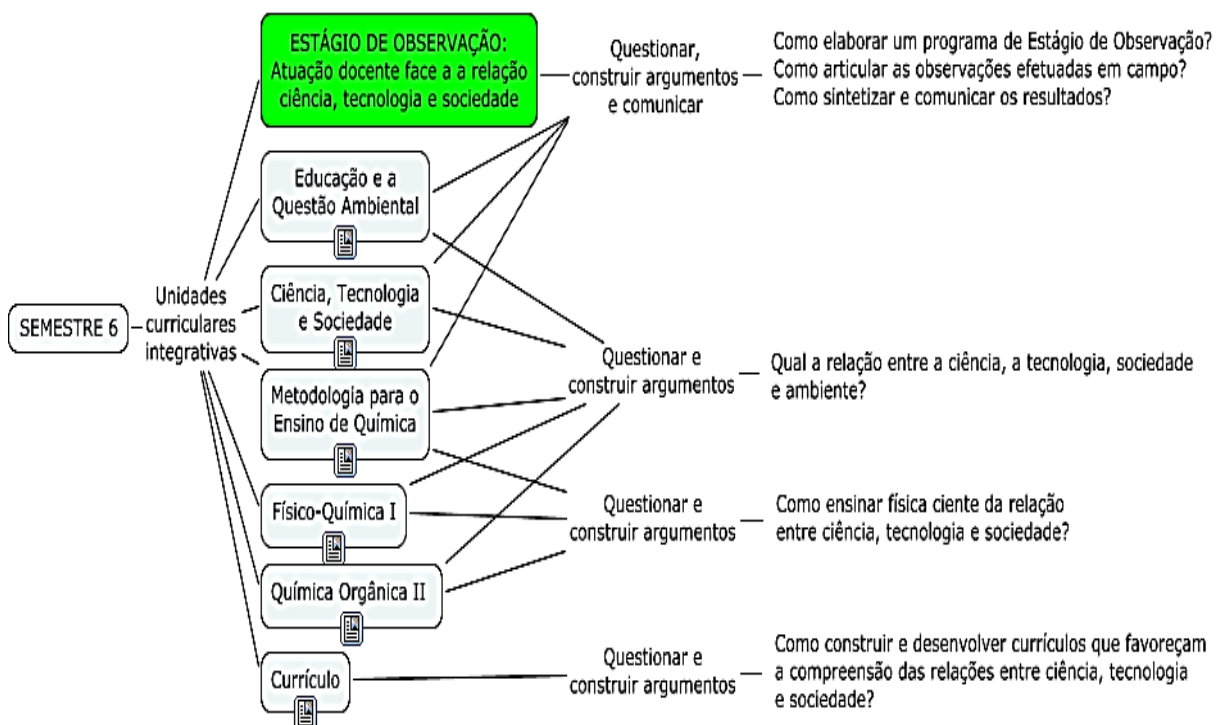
SEMESTRE 6

Unidades curriculares integrativas

ESTÁGIO DE OBSERVAÇÃO: Atuação docente face a a relação ciência, tecnologia e sociedade

Educação e a Questão Ambiental

Ciência, Tecnologia e Sociedade

Metodologia para o Ensino de Química

Físico-Química I

Química Orgânica II

Currículo

Questionar, construir argumentos e comunicar

Como elaborar um programa de Estágio de Observação?
Como articular as observações efetuadas em campo?
Como sintetizar e comunicar os resultados?

Questionar e construir argumentos

Qual a relação entre a ciência, a tecnologia, sociedade e ambiente?

Questionar e construir argumentos

Como ensinar física ciente da relação entre ciência, tecnologia e sociedade?

Questionar e construir argumentos

Como construir e desenvolver currículos que favoreçam a compreensão das relações entre ciência, tecnologia e sociedade?